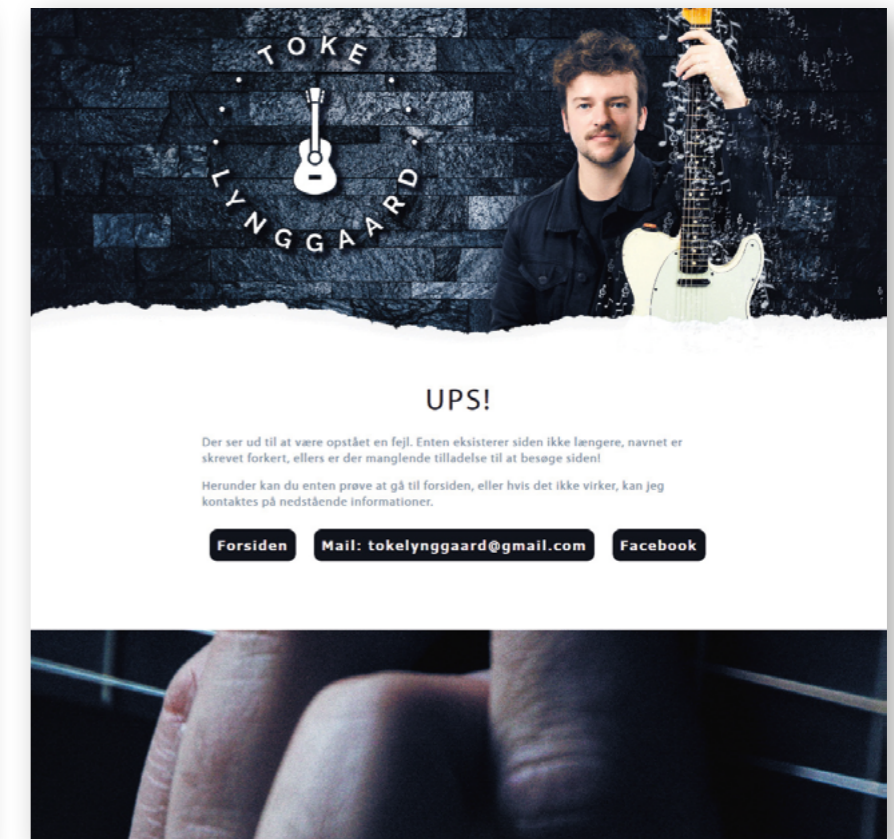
TOKE LYNGGAARD

UPS!

Der ser ud til at være opstået en fejl. Enten eksisterer siden ikke længere, navnet er skrevet forkert, ellers er der manglende tilladelse til at besøge siden!

Herunder kan du enten prøve at gå til forsiden, eller hvis det ikke virker, kan jeg kontaktes på nedstående informationer.

Forsiden

Mail: tokelynggaard@gmail.com

Facebook